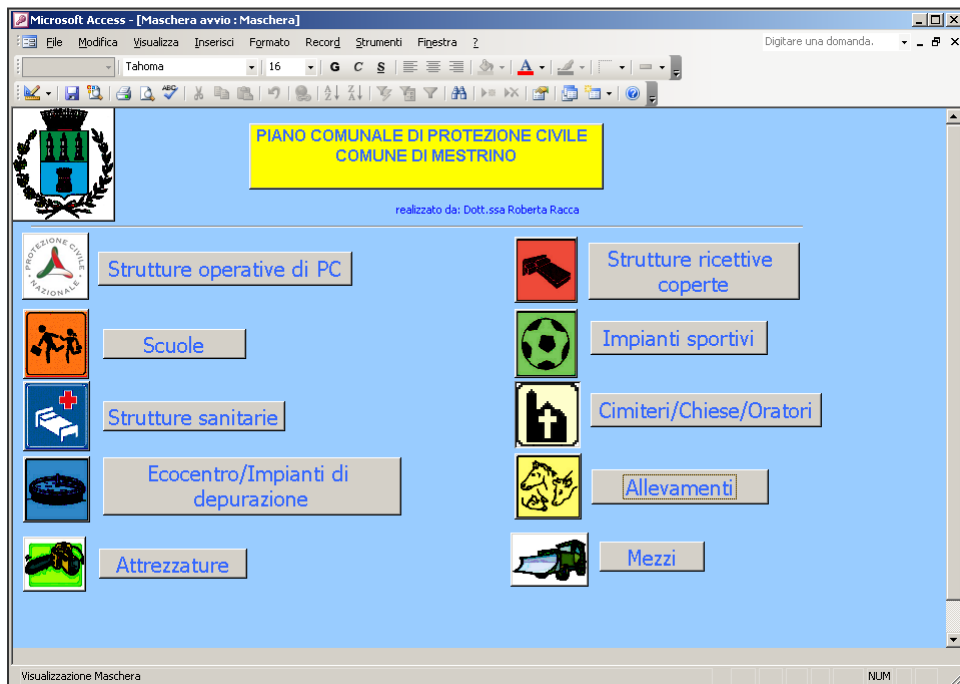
Microsoft Access - [Maschera avvio : Maschera]

File Modifica Visualizza Inserisci Formato Record Strumenti Finestra ?

Digitare una domanda.

Tahoma 16 G C S

A

PIANO COMUNALE DI PROTEZIONE CIVILE
COMUNE DI MESTRINO

realizzato da: Dott.ssa Roberta Racca

PROTEZIONE CIVILE NAZIONALE

Strutture operative di PC

Scuole

Strutture sanitarie

Ecocentro/Impianti di depurazione

Attrezzature

Strutture ricettive coperte

Impianti sportivi

Cimiteri/Chiese/Oratori

Allevamenti

Mezzi

Visualizzazione Maschera

NUM